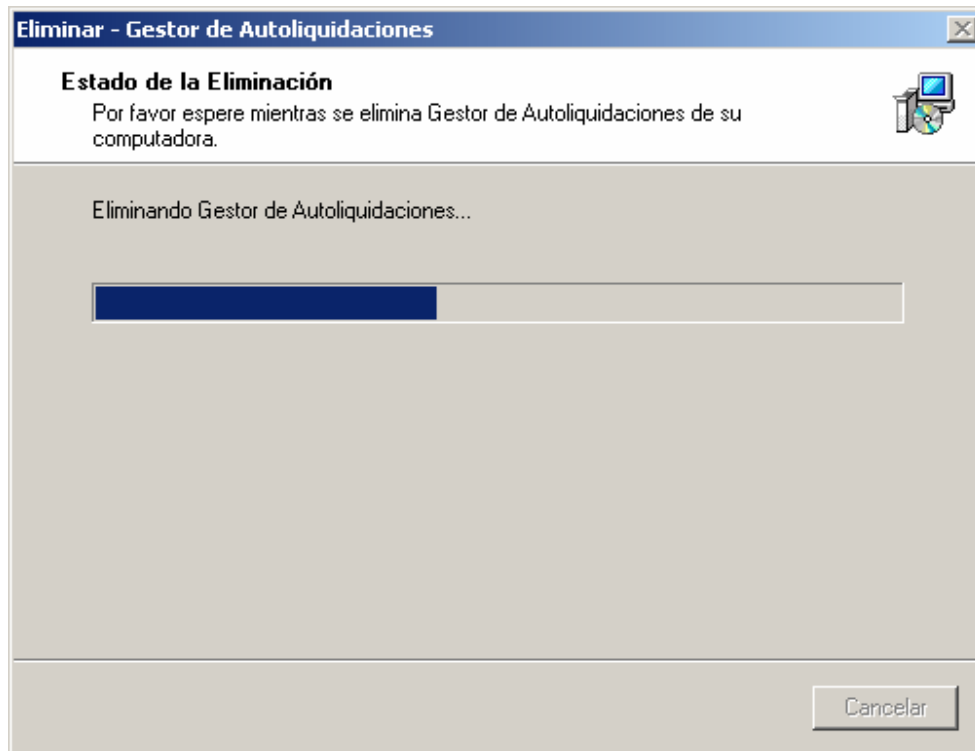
Eliminar - Gestor de Autoliquidaciones

Estado de la Eliminación

Por favor espere mientras se elimina Gestor de Autoliquidaciones de su computadora.

Eliminando Gestor de Autoliquidaciones...

Cancelar